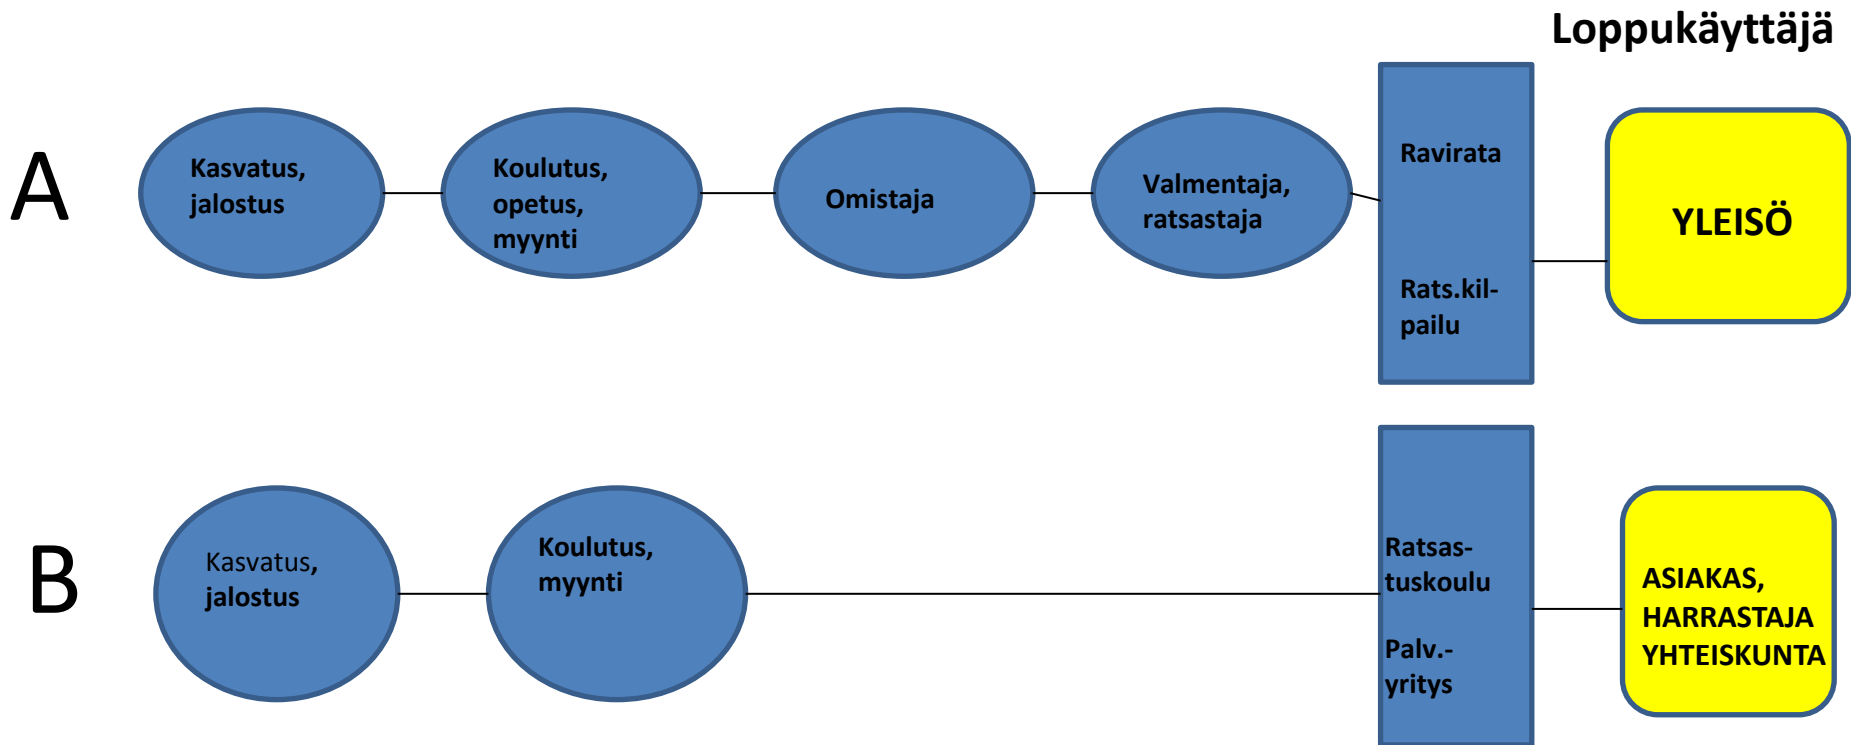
Loppukäyttäjä

A

Kasvatus, jalostus

Koulutus, opetus, myynti

Omistaja

Valmentaja, ratsastaja

Ravirata

Rats.kilpailu

YLEISÖ

B

Kasvatus, jalostus

Koulutus, myynti

Ratsastuskoulu

Palv.-yritys

ASIAKAS, HARRASTAJA YHTEISKUNTA